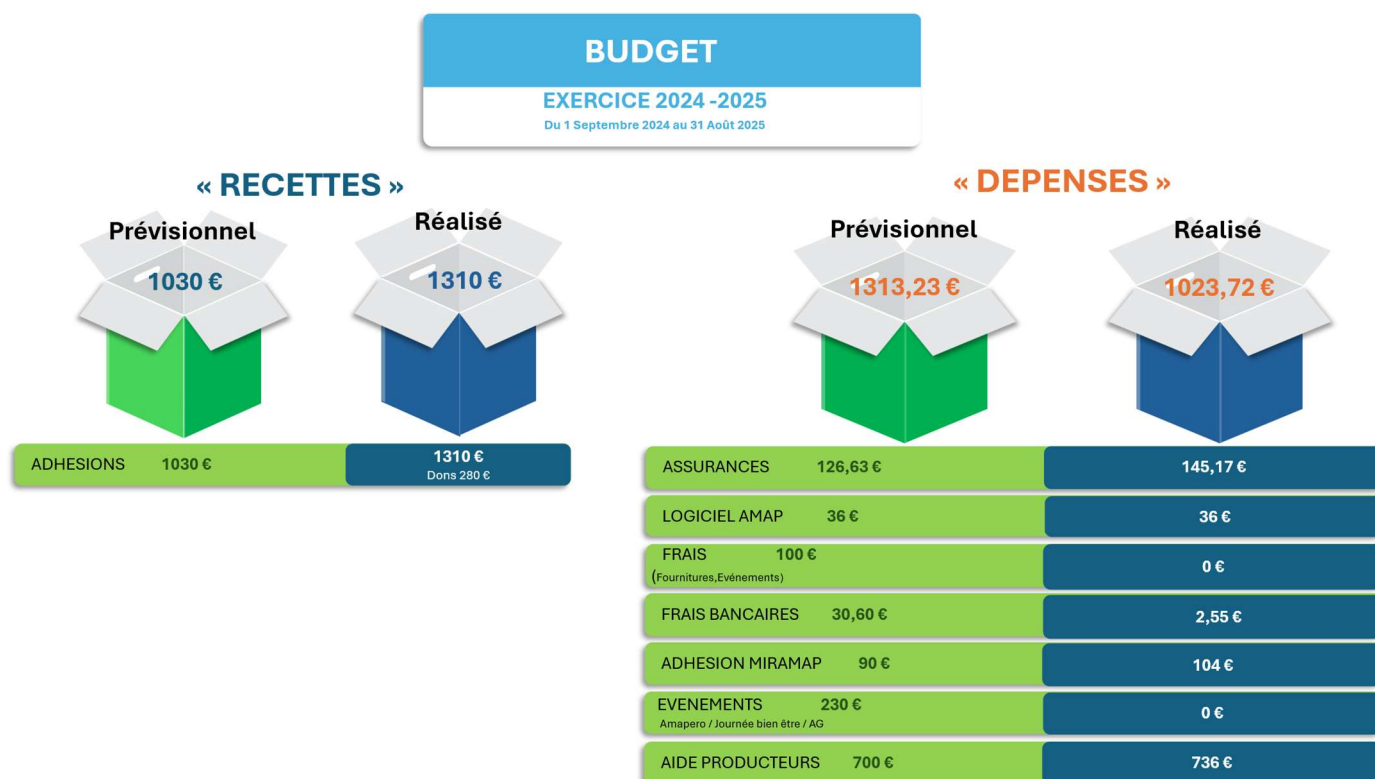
BUDGET

EXERCICE 2024 -2025

Du 1 Septembre 2024 au 31 Août 2025

« RECETTES »

Prévisionnel

1030 €

Réalisé

1310 €

| ADHESIONS 1030 € | 1310 € Dons 280 € |
|---|---|

« DEPENSES »

Prévisionnel

1313,23 €

Réalisé

1023,72 €

| ASSURANCES 126,63 € | 145,17 € |
|---|---|
| LOGICIEL AMAP 36 € | 36 € |
| FRAIS 100 € (Fournitures,Evénements) | 0 € |
| FRAIS BANCAIRES 30,60 € | 2,55 € |
| ADHESION MIRAMAP 90 € | 104 € |
| EVENEMENTS 230 € Amapero / Journée bien être / AG | 0 € |
| AIDE PRODUCTEURS 700 € | 736 € |